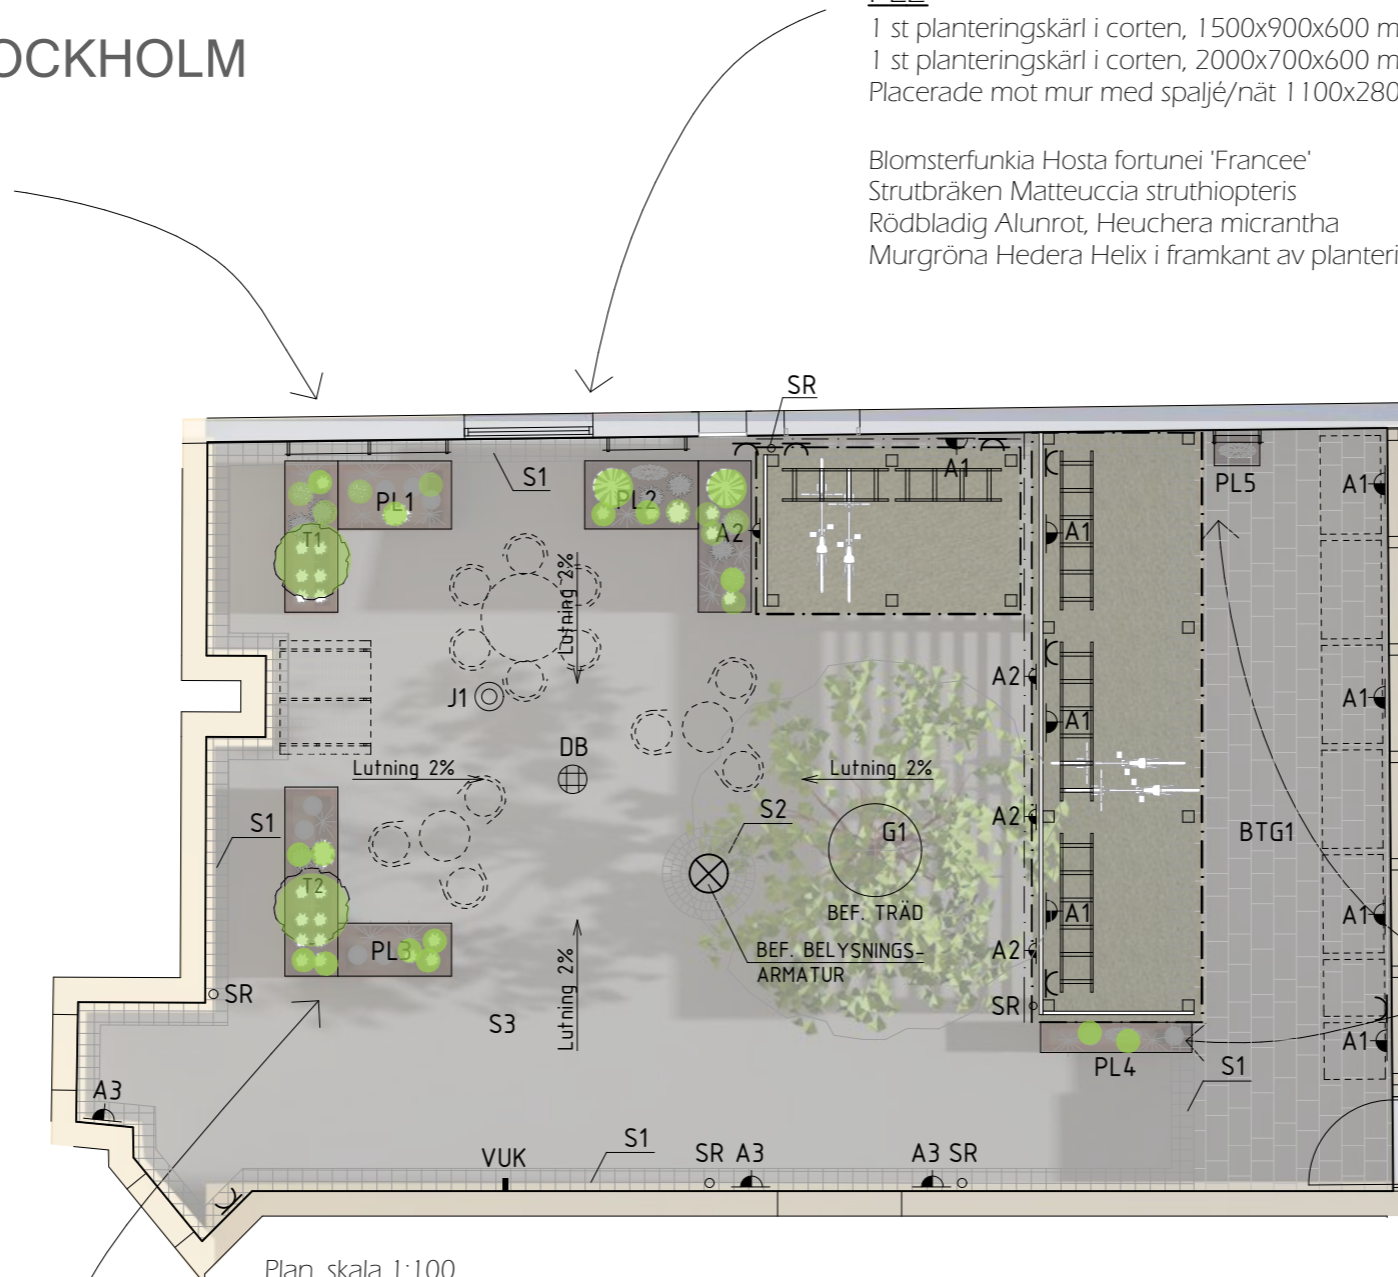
OCKHOLM

PL2
1 st planteringskärl i corten, 1500x900x600 m
1 st planteringskärl i corten, 2000x700x600 m
Placerade mot mur med spaljé/nät 1100x280

Blomsterfunkia Hosta fortunei 'Francee'
Strutbräken Matteuccia struthiopteris
Rödbladig Alunrot, Heuchera micrantha
Murgröna Hedera Helix i framkant av planteri

SR
S1
PL1
PL2
A2
A1
PL5
A1
T1
A1
Lutning 2%
A2
A1
J1
A1
DB
Lutning 2%
Lutning 2%
S2
A2
G1
S1
BTG1
A1
T2
A1
BEF. TRÄD
PL3
BEF. BELYSNINGS-ARMATUR
A2
SR
SR
A1
S3
Lutning 2%
PL4
S1
A3
S1
VUK
SR A3
A3 SR
Plan, skala 1:100